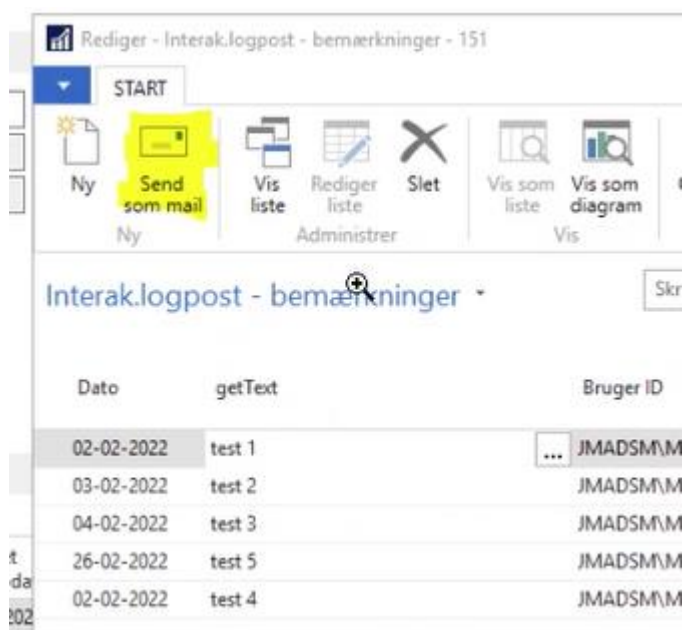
Rediger - Interak.logpost - bemærkninger - 151

START

Ny
Send som mail
Ny

Vis liste
Rediger liste
Slet
Administrer

Vis som liste
Vis som diagram
Vis

Interak.logpost - bemærkninger

Skr

| Dato | getText | Bruger ID |
|---|---|---|
| 02-02-2022 | test 1 | ... JMADSM\M |
| 03-02-2022 | test 2 | JMADSM\M |
| 04-02-2022 | test 3 | JMADSM\M |
| 26-02-2022 | test 5 | JMADSM\M |
| 02-02-2022 | test 4 | JMADSM\M |

t
da
202